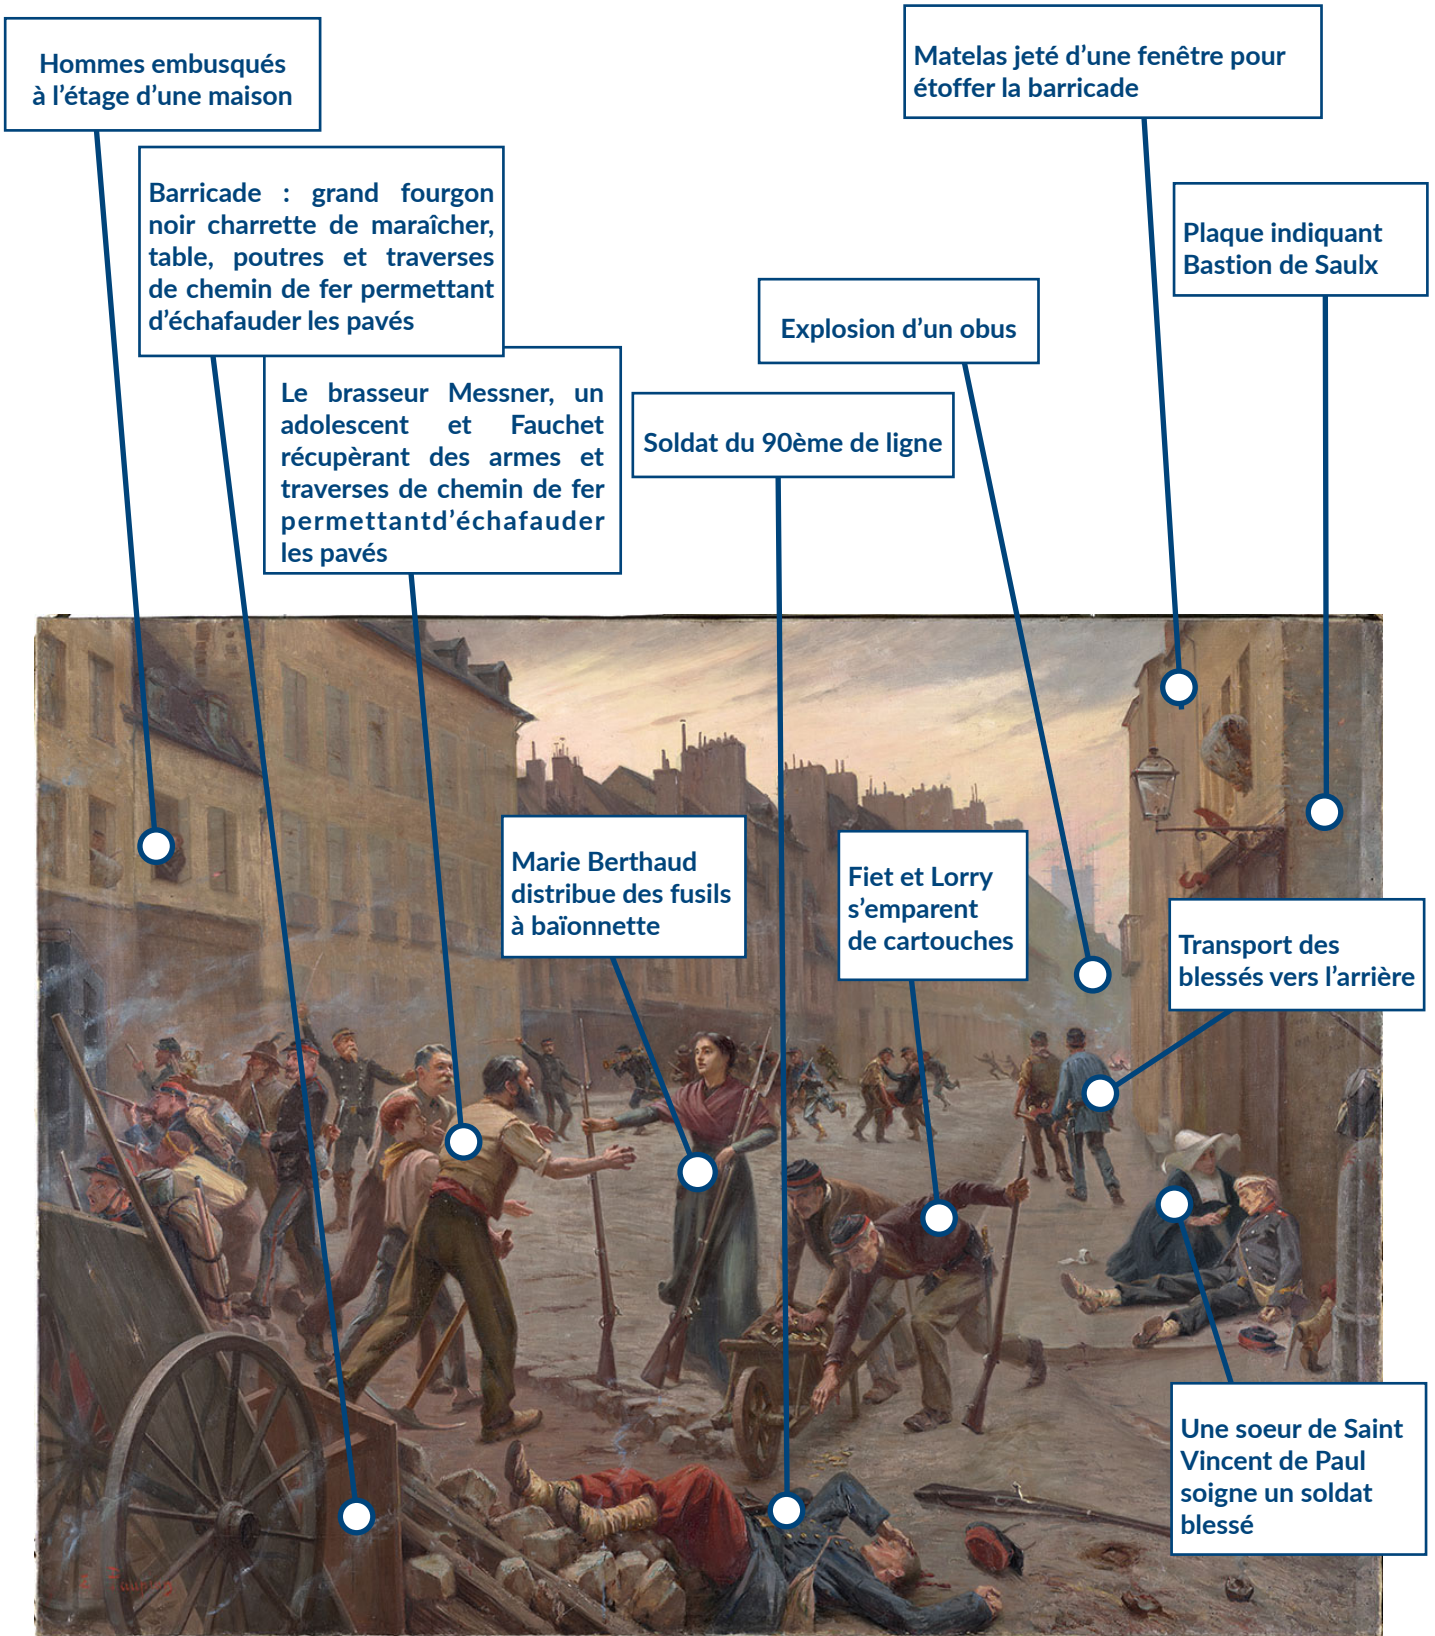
Hommes embusqués à l'étage d'une maison

Barricade : grand fourgon noir charrette de maraîcher, table, poutres et traverses de chemin de fer permettant d'échafauder les pavés

Le brasseur Messner, un adolescent et Fauchet récupèrant des armes et traverses de chemin de fer permettantd'échafauder les pavés

Soldat du 90ème de ligne

Explosion d'un obus

Matelas jeté d'une fenêtre pour étoffer la barricade

Plaque indiquant Bastion de Saulx

Marie Berthaud distribue des fusils à baïonnette

Fiet et Lorry s'emparent de cartouches

Transport des blessés vers l'arrière

Une soeur de Saint Vincent de Paul soigne un soldat blessé